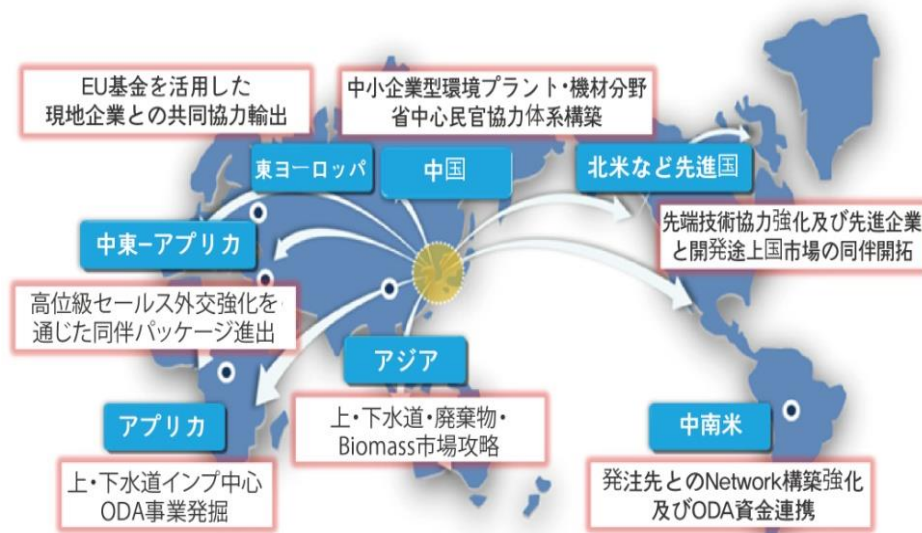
EU基金を活用した
現地企業との共同協力輸出

中小企業型環境プラント・機材分野
省中心民官協力体系構築

東ヨーロッパ

中国

北米など先進国

先端技術協力強化及び先進企業
と開発途上国市場の同伴開拓

中東ーアプリカ

高位級セールス外交強化を
通じた同伴パッケージ進出

アジア

アプリカ

上・下水道・廃棄物・
Biomass市場攻略

中南米

上・下水道インプ中心
ODA事業発掘

発注先とのNetwork構築強化
及びODA資金連携